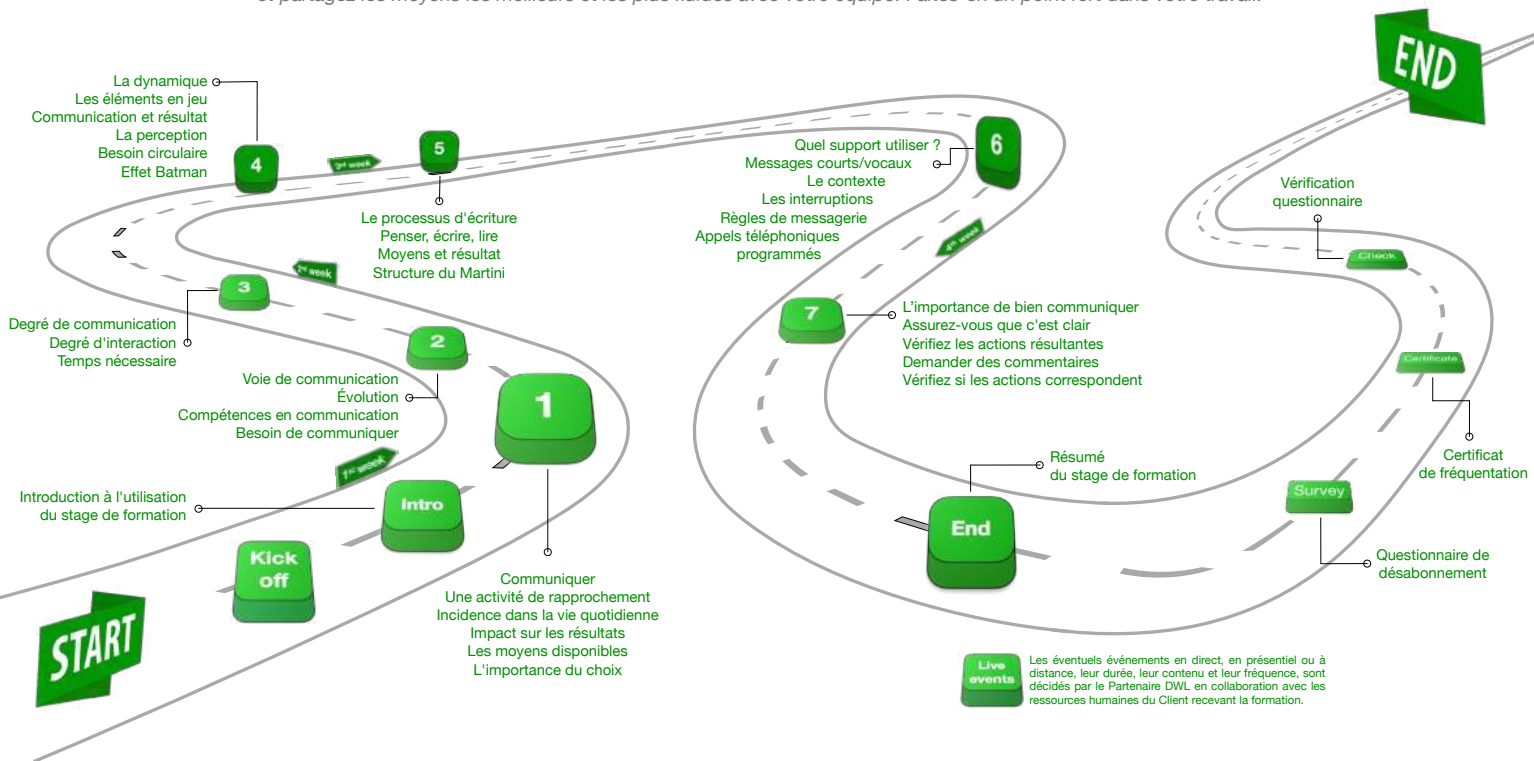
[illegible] et partagez les moyens les meilleurs et les plus fluides avec votre équipe. Faites-en un point fort dans votre travail.

END

La dynamique
Les éléments en jeu
Communication et résultat
La perception
Besoin circulaire
Effet Batman

4

3rd week

5

Le processus d'écriture
Penser, écrire, lire
Moyens et résultat
Structure du Martini

Quel support utiliser ?
Messages courts/vocaux
Le contexte
Les interruptions
Règles de messagerie
Appels téléphoniques programmés

6

4th week

Vérification questionnaire

Check

2nd week

3

Degré de communication
Degré d'interaction
Temps nécessaire

7

L'importance de bien communiquer
Assurez-vous que c'est clair
Vérifiez les actions résultantes
Demander des commentaires
Vérifiez si les actions correspondent

2

Voie de communication
Évolution
Compétences en communication
Besoin de communiquer

1

Certificate

Certificat de fréquentation

1st week

Résumé du stage de formation

Introduction à l'utilisation du stage de formation

Intro

End

Survey

Kick off

Questionnaire de désabonnement

START

Communiquer
Une activité de rapprochement
Incidence dans la vie quotidienne
Impact sur les résultats
Les moyens disponibles
L'importance du choix

Live events

Les éventuels événements en direct, en présentiel ou à distance, leur durée, leur contenu et leur fréquence, sont décidés par le Partenaire DWL en collaboration avec les ressources humaines du Client recevant la formation.